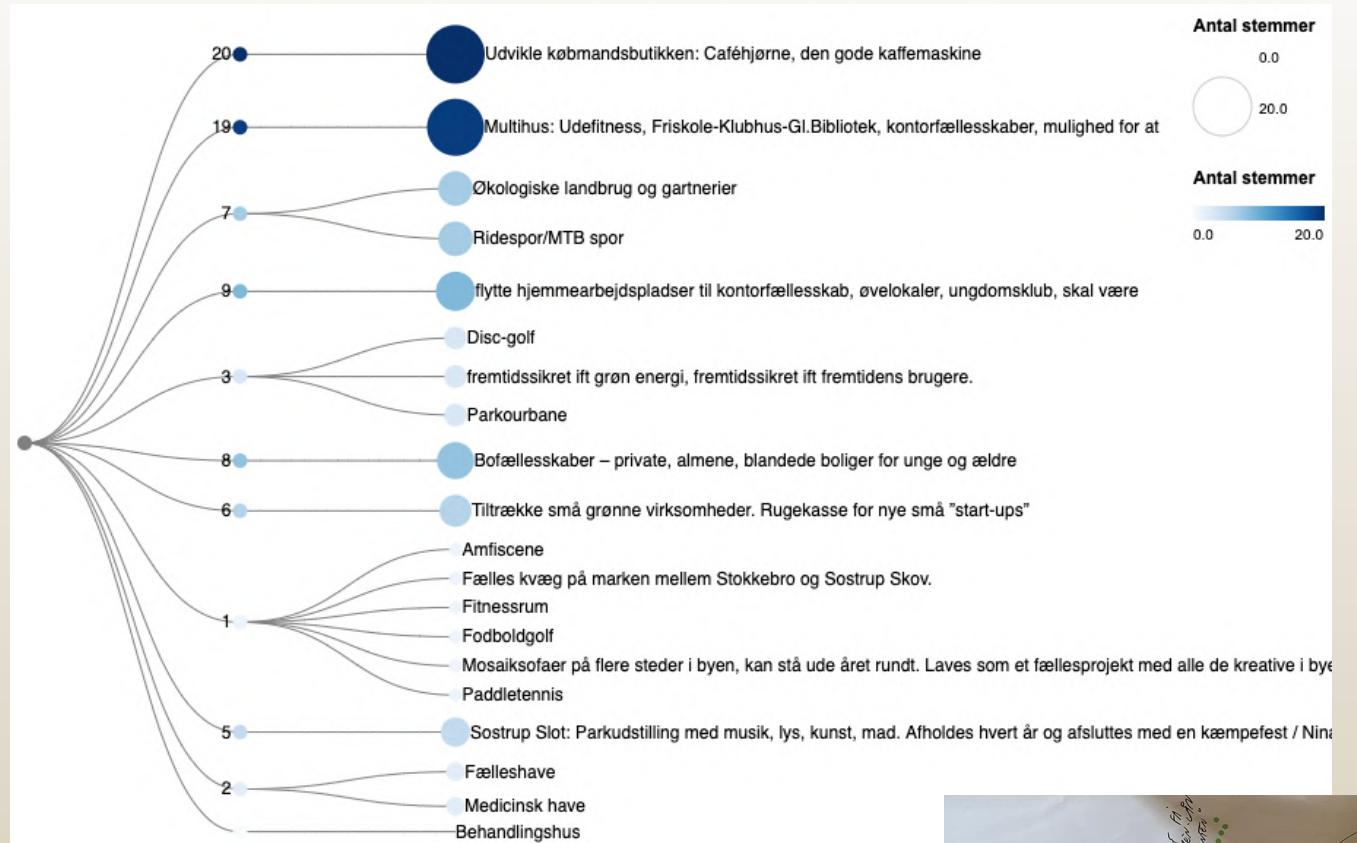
Antal stemmer

0.0

20.0

Antal stemmer

0.0 20.0

20 Udvikle købmandsbutikken: Caféhjørne, den gode kaffemaskine

19 Multihus: Udefitness, Friskole-Klubhus-Gl.Bibliotek, kontorfællesskaber, mulighed for at

7 Økologiske landbrug og gartnerier

Ridespor/MTB spor

9 flytte hjemmearbejdspladser til kontorfællesskab, øvelokaler, ungdomsklub, skal være

3 Disc-golf

fremtidssikret ift grøn energi, fremtidssikret ift fremtidens brugere.

Parkourbane

8 Bofællesskaber – private, almene, blandede boliger for unge og ældre

6 Tiltrække små grønne virksomheder. Rugekasse for nye små "start-ups"

1 Amfiscene

Fælles kvæg på marken mellem Stokkebro og Sostrup Skov.

Fitnessrum

Fodboldgolf

Mosaiksofaer på flere steder i byen, kan stå ude året rundt. Laves som et fællesprojekt med alle de kreative i bye

Paddletennis

5 Sostrup Slot: Parkudstilling med musik, lys, kunst, mad. Afholdes hvert år og afsluttes med en kæmpefest / Nina

2 Fælleshave

Medicinsk have

Behandlingshus